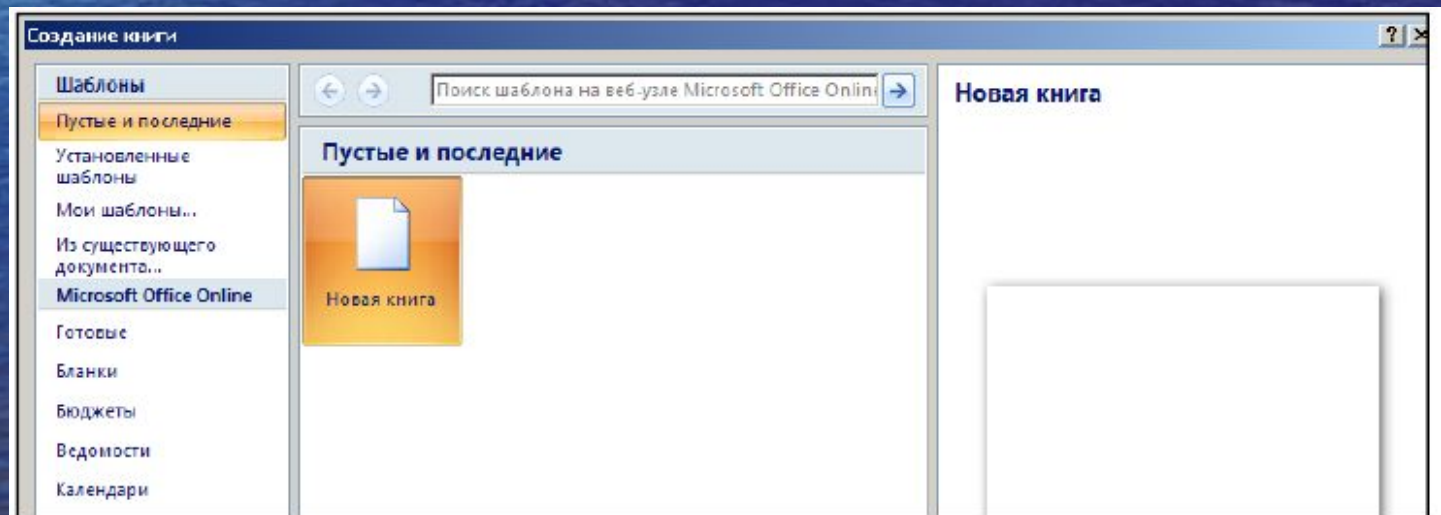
Создание книги

?

Шаблоны

Пустые и последние

Установленные шаблоны

Мои шаблоны...

Из существующего документа...

Microsoft Office Online

Готовые

Бланки

Бюджеты

Ведомости

Календари

Поиск шаблона на веб-узле Microsoft Office Onlin

Пустые и последние

Новая книга

Новая книга